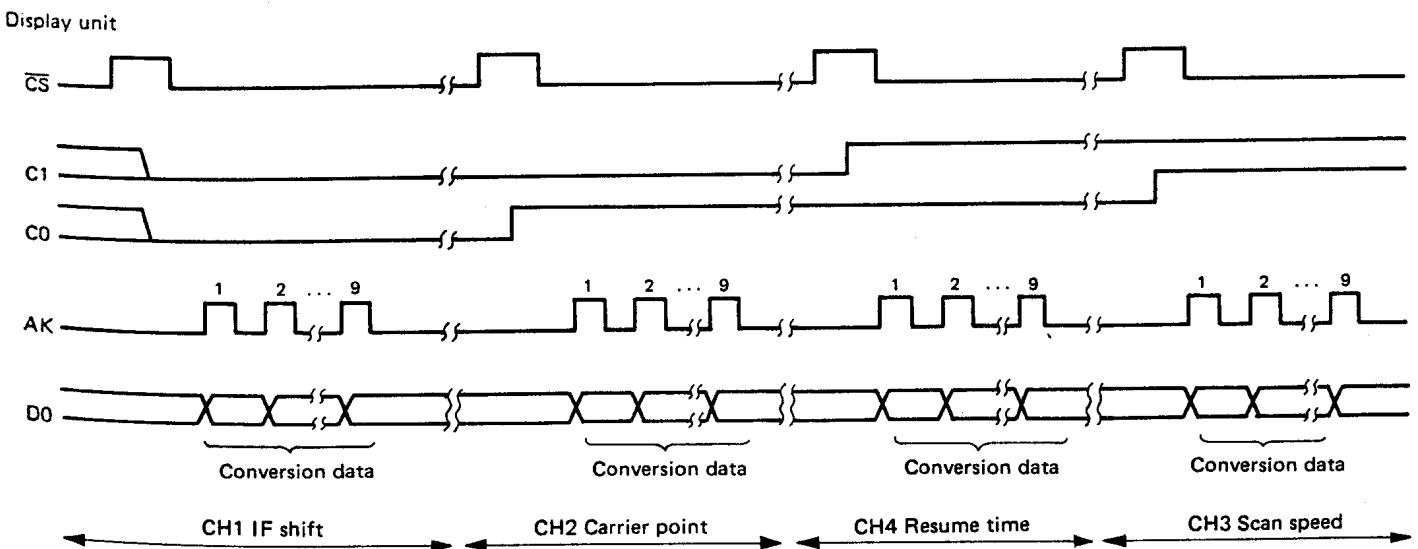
Display unit

$\overline{CS}$

C1

C0

AK

1 2 ... 9

1 2 ... 9

1 2 ... 9

1 2 ... 9

D0

Conversion data

Conversion data

Conversion data

Conversion data

CH1 IF shift

CH2 Carrier point

CH4 Resume time

CH3 Scan speed